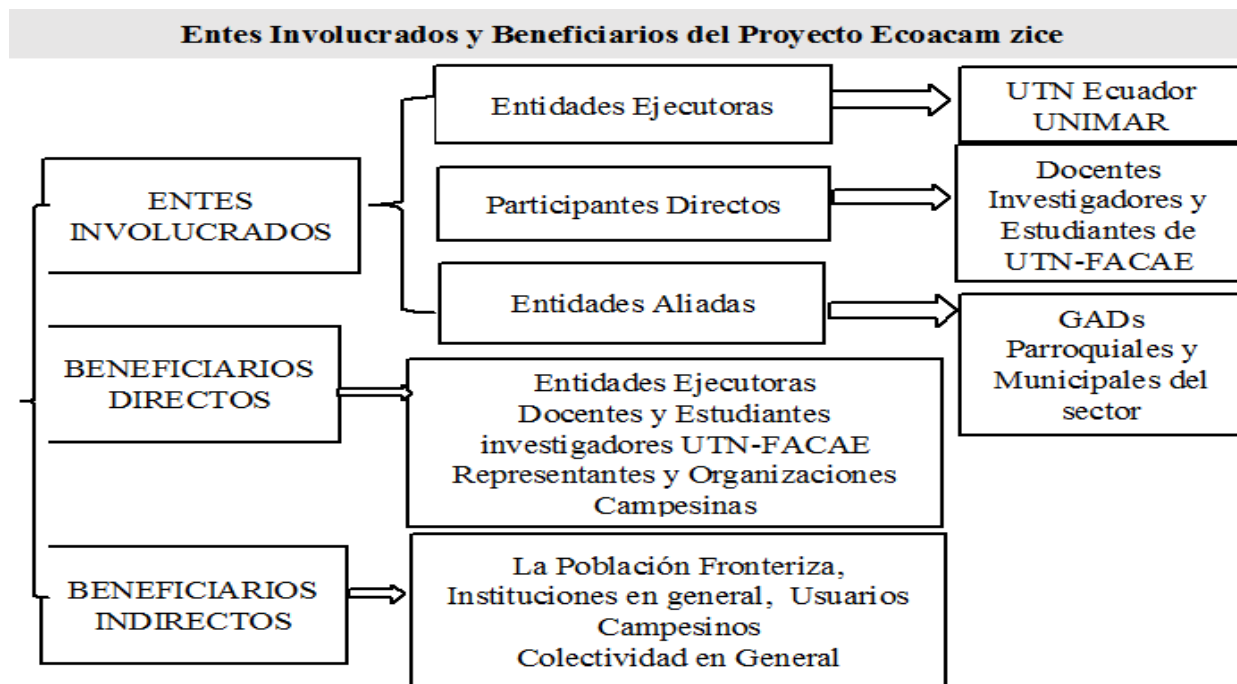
Entes Involucrados y Beneficiarios del Proyecto Ecoacam zice

ENTES INVOLUCRADOS

Entidades Ejecutoras

UTN Ecuador UNIMAR

Participantes Directos

Docentes Investigadores y Estudiantes de UTN-FACAE

Entidades Aliadas

GADs Parroquiales y Municipales del sector

BENEFICIARIOS DIRECTOS

Entidades Ejecutoras
Docentes y Estudiantes investigadores UTN-FACAE
Representantes y Organizaciones Campesinas

BENEFICIARIOS INDIRECTOS

La Población Fronteriza, Instituciones en general, Usuarios Campesinos
Colectividad en General